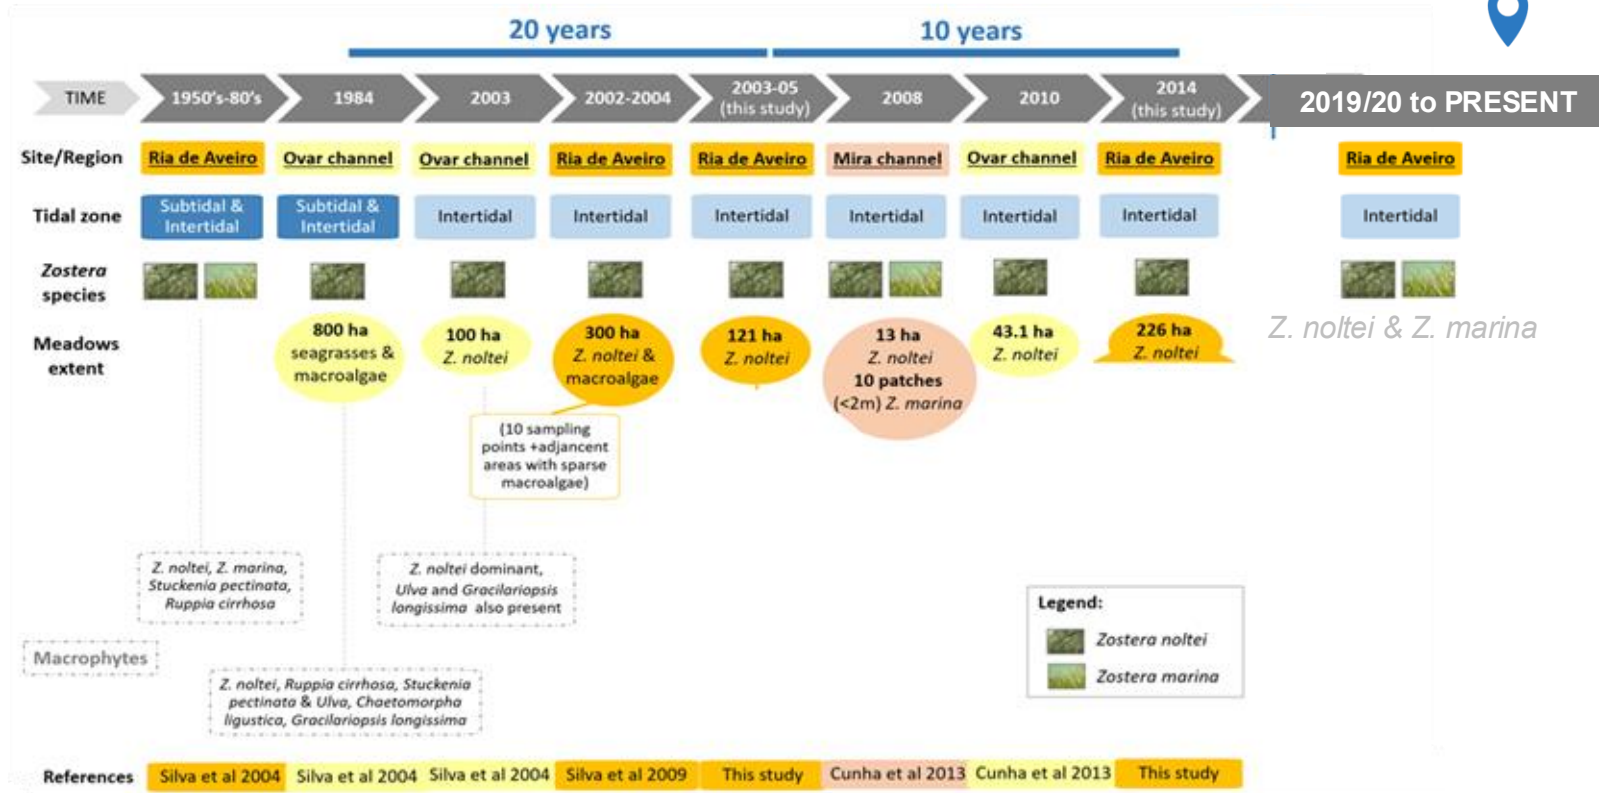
20 years

10 years

TIME

1950's-80's

1984

2003

2002-2004

2003-05 (this study)

2008

2010

2014 (this study)

2019/20 to PRESENT

Site/Region

Ria de Aveiro

Ovar channel

Ovar channel

Ria de Aveiro

Ria de Aveiro

Mira channel

Ovar channel

Ria de Aveiro

Ria de Aveiro

Tidal zone

Subtidal & Intertidal

Subtidal & Intertidal

Intertidal

Intertidal

Intertidal

Intertidal

Intertidal

Intertidal

Intertidal

*Zostera* species

Meadows extent

800 ha seagrasses & macroalgae

100 ha *Z. noltei*

300 ha *Z. noltei* & macroalgae

121 ha *Z. noltei*

13 ha *Z. noltei* 10 patches (<2m) *Z. marina*

43.1 ha *Z. noltei*

226 ha *Z. noltei*

*Z. noltei* & *Z. marina*

(10 sampling points +adjancent areas with sparse macroalgae)

*Z. noltei*, *Z. marina*, *Stuckenia pectinata*, *Ruppia cirrhosa*

*Z. noltei* dominant, *Ulva* and *Gracilariopsis longissima* also present

Macrophytes

*Z. noltei*, *Ruppia cirrhosa*, *Stuckenia pectinata* & *Ulva*, *Chaetomorpha ligustica*, *Gracilariopsis longissima*

Legend:

*Zostera noltei*

*Zostera marina*

References

Silva et al 2004

Silva et al 2004

Silva et al 2004

Silva et al 2009

This study

Cunha et al 2013

Cunha et al 2013

This study